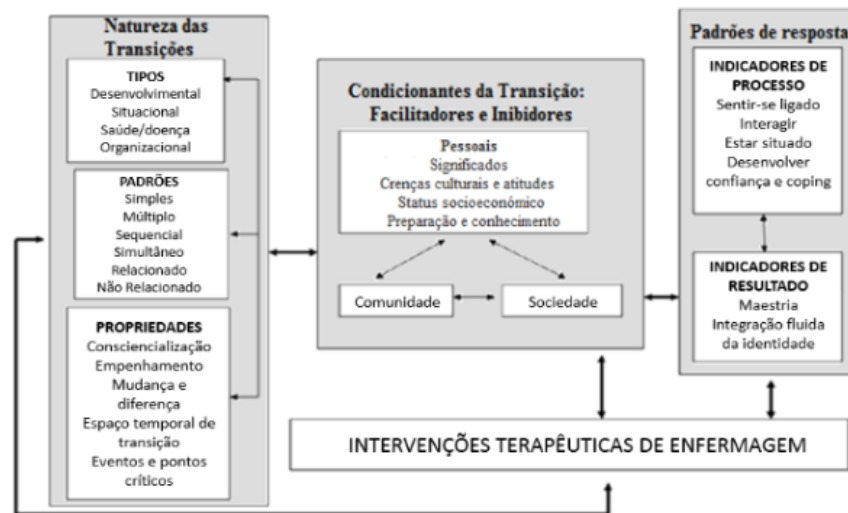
Natureza das Transições

TIPOS
Desenvolvimental
Situacional
Saúde/doença
Organizacional

PADRÕES
Simples
Múltiplo
Sequencial
Simultâneo
Relacionado
Não Relacionado

PROPRIEDADES
Consciencialização
Empenhamento
Mudança e diferença
Espaço temporal de transição
Eventos e pontos críticos

Condicionantes da Transição: Facilitadores e Inibidores

Pessoais
Significados
Crenças culturais e atitudes
Status socioeconómico
Preparação e conhecimento

Comunidade
Sociedade

Padrões de resposta

INDICADORES DE PROCESSO
Sentir-se ligado
Interagir
Estar situado
Desenvolver confiança e coping

INDICADORES DE RESULTADO
Maestria
Integração fluida da identidade

INTERVENÇÕES TERAPÊUTICAS DE ENFERMAGEM